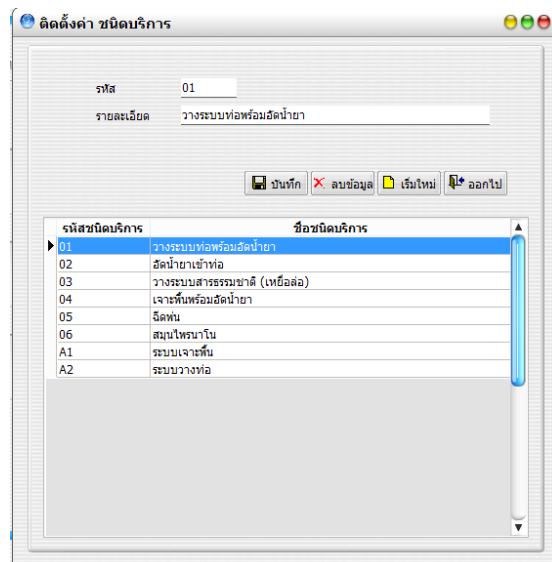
ติดตั้งค่า ชนิดบริการ

รหัส 01

รายละเอียด วางระบบท่อพร้อมอัดน้ำยา

บันทึก ลบข้อมูล เริ่มใหม่ ออกไป

| รหัสชนิดบริการ | ชื่อชนิดบริการ |
|---|---|
| 01 | วางระบบท่อพร้อมอัดน้ำยา |
| 02 | อัดน้ำยาเข้าท่อ |
| 03 | วางระบบสารธรรมชาติ (เหยื่อล่อ) |
| 04 | เจาะพื้นพร้อมอัดน้ำยา |
| 05 | ฉีดพ่น |
| 06 | สมุนไพรนาโน |
| A1 | ระบบเจาะพื้น |
| A2 | ระบบวางท่อ |